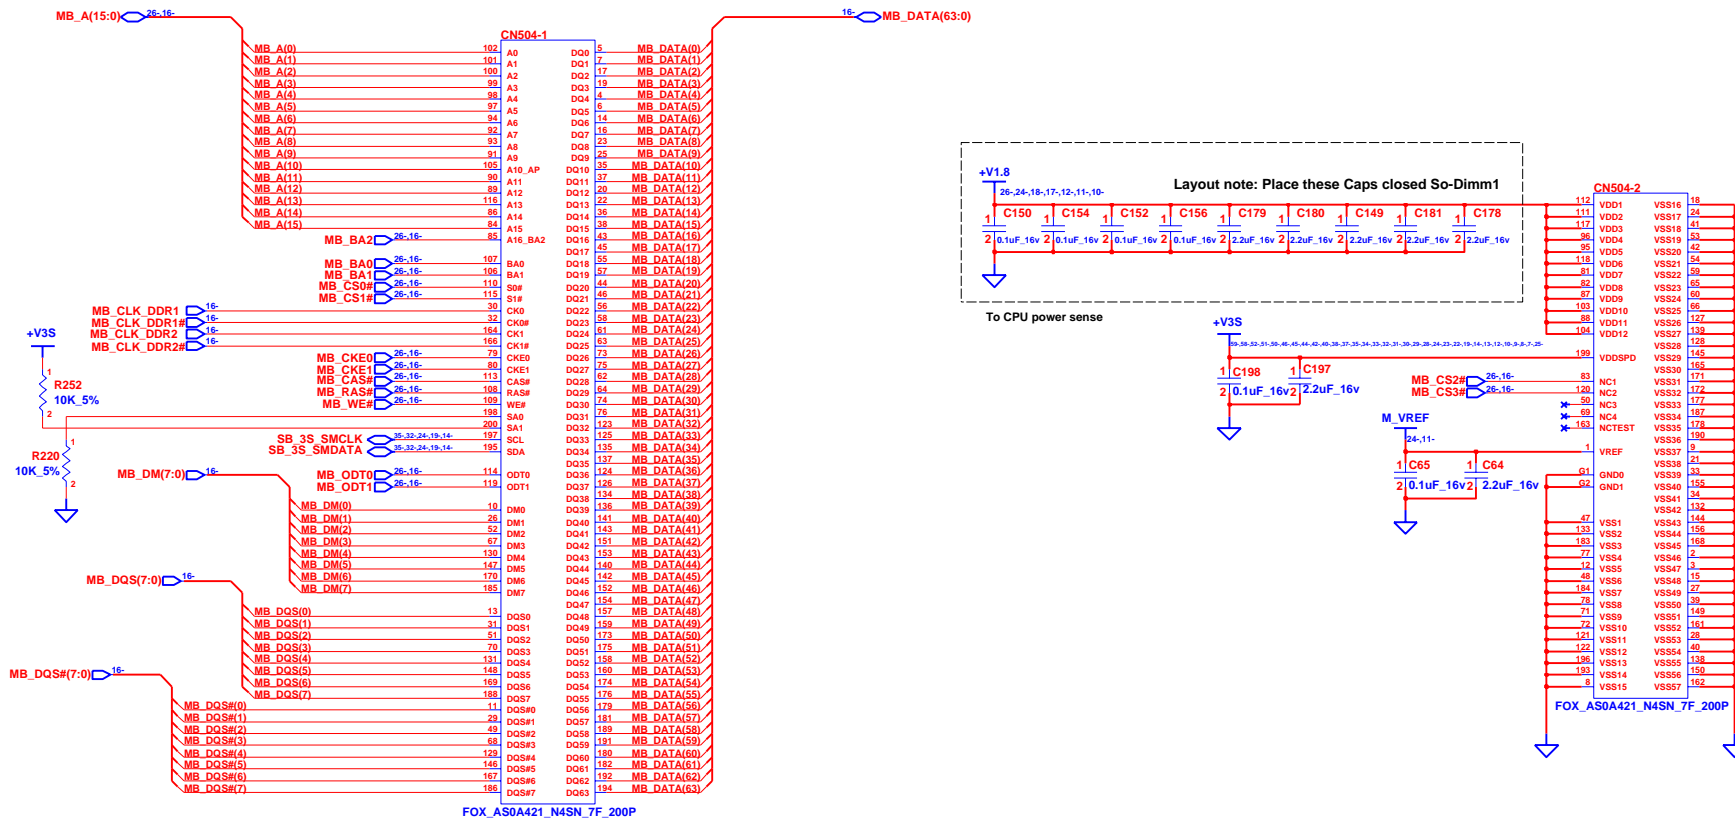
MB_A(15:0) 26-,16-

MB_DATA(63:0) 16-

CN504-1

MB_A(0) 102 A0
MB_A(1) 101 A1
MB_A(2) 100 A2
MB_A(3) 99 A3
MB_A(4) 98 A4
MB_A(5) 97 A5
MB_A(6) 94 A6
MB_A(7) 92 A7
MB_A(8) 93 A8
MB_A(9) 91 A9
MB_A(10) 105 A10_AP
MB_A(11) 90 A11
MB_A(12) 89 A12
MB_A(13) 116 A13
MB_A(14) 86 A14
MB_A(15) 84 A15
MB_BA2 26-,16- 85 A16_BA2
MB_BA0 26-,16- 107 BA0
MB_BA1 26-,16- 106 BA1
MB_CS0# 26-,16- 110 S0#
MB_CS1# 26-,16- 115 S1#
MB_CLK_DDR1 16- 30 CK0
MB_CLK_DDR1# 16- 32 CK0#
MB_CLK_DDR2 16- 164 CK1
MB_CLK_DDR2# 16- 166 CK1#
MB_CKE0 26-,16- 79 CKE0
MB_CKE1 26-,16- 80 CKE1
MB_CAS# 26-,16- 113 CAS#
MB_RAS# 26-,16- 108 RAS#
MB_WE# 26-,16- 109 WE#
198 SA0
200 SA1
SB_3S_SMCLK 35-,32-,24-,19,14- 197 SCL
SB_3S_SMDATA 35-,32-,24-,19,14- 195 SDA
MB_ODT0 26-,16- 114 ODT0
MB_ODT1 26-,16- 119 ODT1
MB_DM(7:0) 16-
MB_DM(0) 10 DM0
MB_DM(1) 26 DM1
MB_DM(2) 52 DM2
MB_DM(3) 67 DM3
MB_DM(4) 130 DM4
MB_DM(5) 147 DM5
MB_DM(6) 170 DM6
MB_DM(7) 185 DM7
MB_DQS(7:0) 16-
MB_DQS(0) 13 DQS0
MB_DQS(1) 31 DQS1
MB_DQS(2) 51 DQS2
MB_DQS(3) 70 DQS3
MB_DQS(4) 131 DQS4
MB_DQS(5) 148 DQS5
MB_DQS(6) 169 DQS6
MB_DQS(7) 188 DQS7
MB_DQS#(7:0) 16-
MB_DQS#(0) 11 DQS#0
MB_DQS#(1) 29 DQS#1
MB_DQS#(2) 49 DQS#2
MB_DQS#(3) 68 DQS#3
MB_DQS#(4) 129 DQS#4
MB_DQS#(5) 146 DQS#5
MB_DQS#(6) 167 DQS#6
MB_DQS#(7) 186 DQS#7

+V3S
R252 10K_5%
R220 10K_5%

DQ0 5 MB_DATA(0)
DQ1 7 MB_DATA(1)
DQ2 17 MB_DATA(2)
DQ3 19 MB_DATA(3)
DQ4 4 MB_DATA(4)
DQ5 6 MB_DATA(5)
DQ6 14 MB_DATA(6)
DQ7 16 MB_DATA(7)
DQ8 23 MB_DATA(8)
DQ9 25 MB_DATA(9)
DQ10 35 MB_DATA(10)
DQ11 37 MB_DATA(11)
DQ12 20 MB_DATA(12)
DQ13 22 MB_DATA(13)
DQ14 36 MB_DATA(14)
DQ15 38 MB_DATA(15)
DQ16 43 MB_DATA(16)
DQ17 45 MB_DATA(17)
DQ18 55 MB_DATA(18)
DQ19 57 MB_DATA(19)
DQ20 44 MB_DATA(20)
DQ21 46 MB_DATA(21)
DQ22 56 MB_DATA(22)
DQ23 58 MB_DATA(23)
DQ24 61 MB_DATA(24)
DQ25 63 MB_DATA(25)
DQ26 73 MB_DATA(26)
DQ27 75 MB_DATA(27)
DQ28 62 MB_DATA(28)
DQ29 64 MB_DATA(29)
DQ30 74 MB_DATA(30)
DQ31 76 MB_DATA(31)
DQ32 123 MB_DATA(32)
DQ33 125 MB_DATA(33)
DQ34 135 MB_DATA(34)
DQ35 137 MB_DATA(35)
DQ36 124 MB_DATA(36)
DQ37 126 MB_DATA(37)
DQ38 134 MB_DATA(38)
DQ39 136 MB_DATA(39)
DQ40 141 MB_DATA(40)
DQ41 143 MB_DATA(41)
DQ42 151 MB_DATA(42)
DQ43 153 MB_DATA(43)
DQ44 140 MB_DATA(44)
DQ45 142 MB_DATA(45)
DQ46 152 MB_DATA(46)
DQ47 154 MB_DATA(47)
DQ48 157 MB_DATA(48)
DQ49 159 MB_DATA(49)
DQ50 173 MB_DATA(50)
DQ51 175 MB_DATA(51)
DQ52 158 MB_DATA(52)
DQ53 160 MB_DATA(53)
DQ54 174 MB_DATA(54)
DQ55 176 MB_DATA(55)
DQ56 179 MB_DATA(56)
DQ57 181 MB_DATA(57)
DQ58 189 MB_DATA(58)
DQ59 191 MB_DATA(59)
DQ60 180 MB_DATA(60)
DQ61 182 MB_DATA(61)
DQ62 192 MB_DATA(62)
DQ63 194 MB_DATA(63)

FOX_AS0A421_N4SN_7F_200P

+V1.8
26-,24-,18-,17-,12-,11-,10-
Layout note: Place these Caps closed So-Dimm1
C150 0.1uF_16v C154 0.1uF_16v C152 0.1uF_16v C156 0.1uF_16v C179 2.2uF_16v C180 2.2uF_16v C149 2.2uF_16v C181 2.2uF_16v C178 2.2uF_16v
To CPU power sense

+V3S
59-,58-,52-,51-,50-,46-,45-,44-,42-,40-,39-,37-,35-,34-,33-,32-,31-,30-,29-,28-,24-,23-,22-,19-,14-,13-,12-,10-,9-,8-,7-,25-
C198 0.1uF_16v C197 2.2uF_16v
MB_CS2# 26-,16-
MB_CS3# 26-,16-
M_VREF
24-,11-
C65 0.1uF_16v C64 2.2uF_16v

CN504-2
112 VDD1
111 VDD2
117 VDD3
96 VDD4
95 VDD5
118 VDD6
81 VDD7
82 VDD8
87 VDD9
103 VDD10
88 VDD11
104 VDD12
199 VDDSPD
83 NC1
120 NC2
50 NC3
69 NC4
163 NCTEST
1 VREF
G1 GND0
G2 GND1
47 VSS1
133 VSS2
183 VSS3
77 VSS4
12 VSS5
48 VSS6
184 VSS7
78 VSS8
71 VSS9
72 VSS10
121 VSS11
122 VSS12
196 VSS13
193 VSS14
8 VSS15
VSS16 18
VSS17 24
VSS18 41
VSS19 53
VSS20 42
VSS21 54
VSS22 59
VSS23 65
VSS24 60
VSS25 66
VSS26 127
VSS27 139
VSS28 128
VSS29 145
VSS30 165
VSS31 171
VSS32 172
VSS33 177
VSS34 187
VSS35 178
VSS36 190
VSS37 9
VSS38 21
VSS39 33
VSS40 155
VSS41 34
VSS42 132
VSS43 144
VSS44 156
VSS45 168
VSS46 2
VSS47 3
VSS48 15
VSS49 27
VSS50 39
VSS51 149
VSS52 161
VSS53 28
VSS54 40
VSS55 138
VSS56 150
VSS57 162
FOX_AS0A421_N4SN_7F_200P